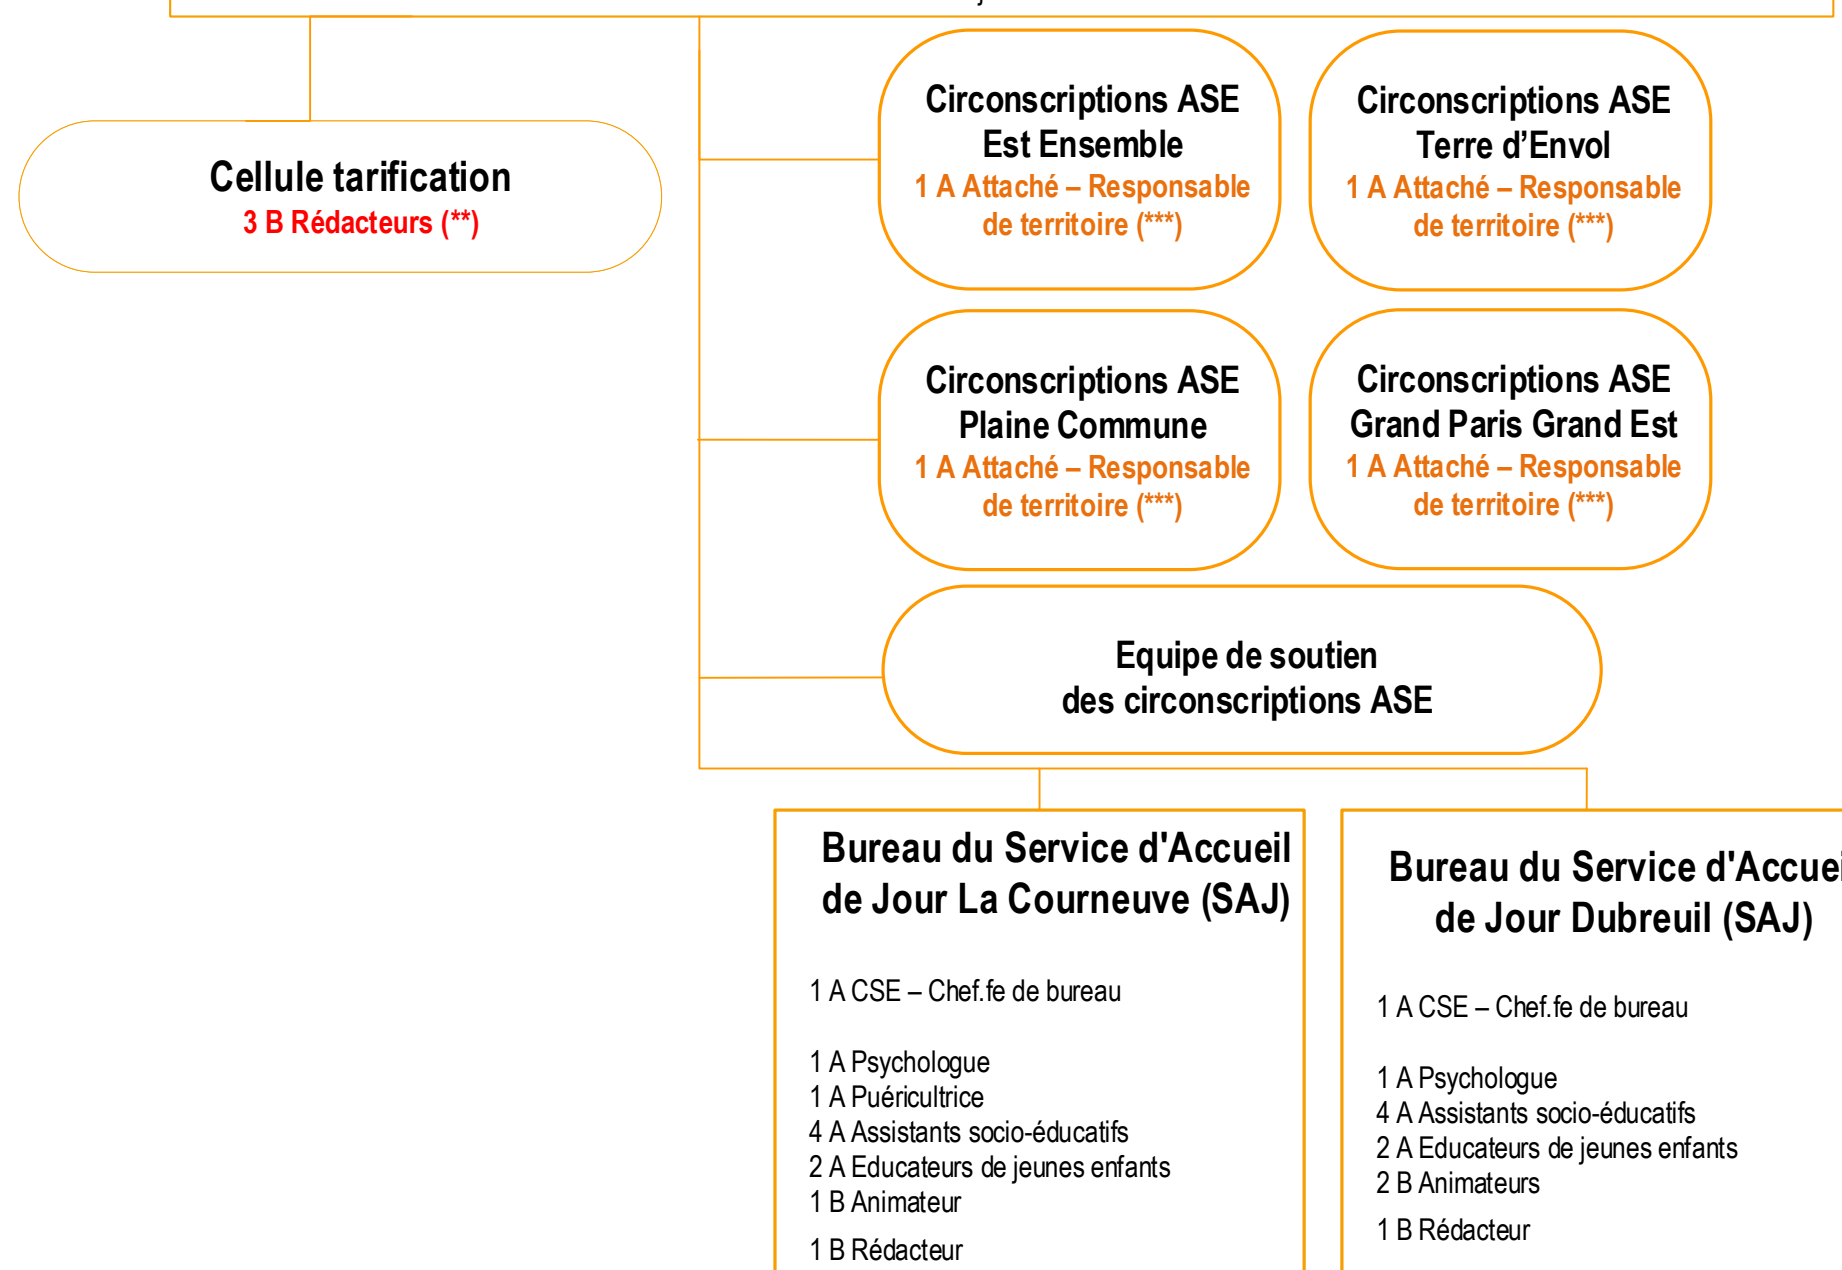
Cellule tarification
3 B Rédacteurs (**)

Circonscriptions ASE
Est Ensemble
1 A Attaché – Responsable de territoire (***)

Circonscriptions ASE
Terre d'Envol
1 A Attaché – Responsable de territoire (***)

Circonscriptions ASE
Plaine Commune
1 A Attaché – Responsable de territoire (***)

Circonscriptions ASE
Grand Paris Grand Est
1 A Attaché – Responsable de territoire (***)

Equipe de soutien
des circonscriptions ASE

Bureau du Service d'Accueil de Jour La Courneuve (SAJ)

1 A CSE – Chef.fe de bureau

1 A Psychologue
1 A Puéricultrice
4 A Assistants socio-éducatifs
2 A Educateurs de jeunes enfants
1 B Animateur
1 B Rédacteur

Bureau du Service d'Accuei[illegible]
de Jour Dubreuil (SAJ)

1 A CSE – Chef.fe de bureau

1 A Psychologue
4 A Assistants socio-éducatifs
2 A Educateurs de jeunes enfants
2 B Animateurs
1 B Rédacteur